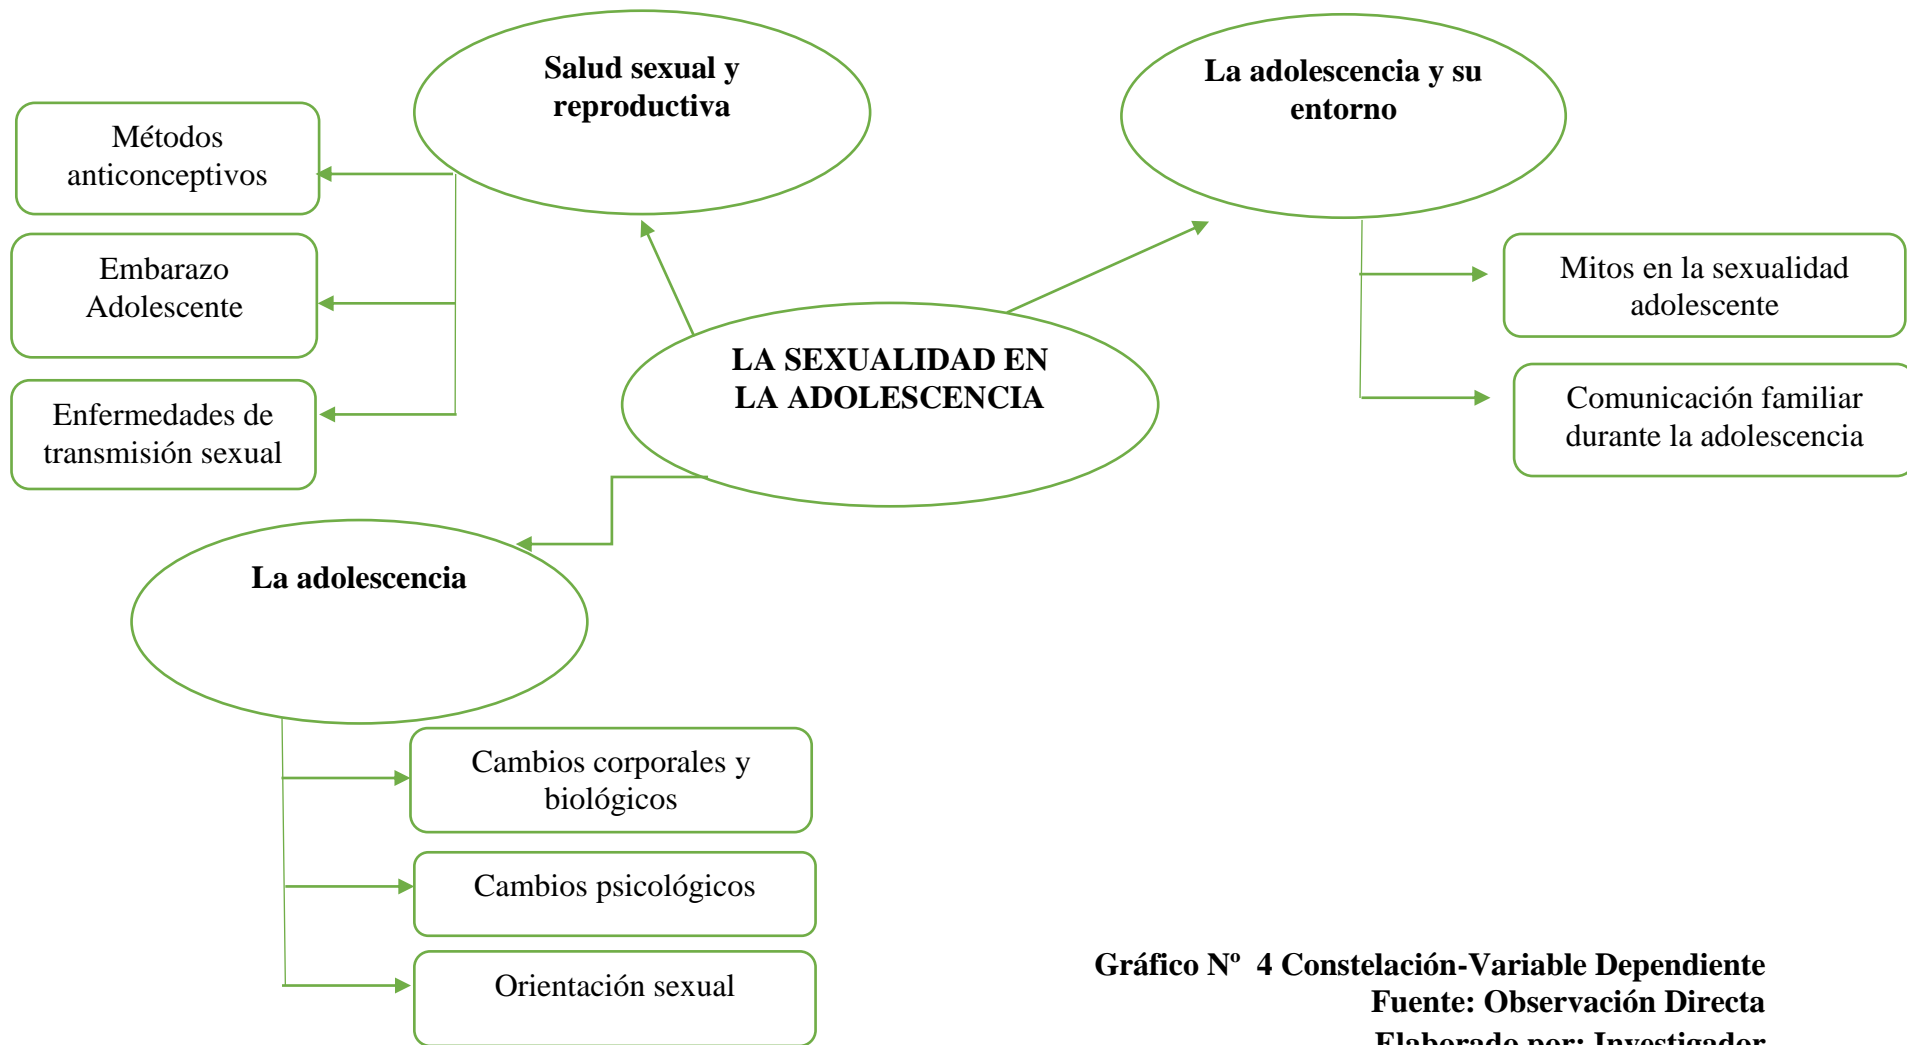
Salud sexual y reproductiva

La adolescencia y su entorno

Métodos anticonceptivos

Embarazo Adolescente

Enfermedades de transmisión sexual

LA SEXUALIDAD EN LA ADOLESCENCIA

Mitos en la sexualidad adolescente

Comunicación familiar durante la adolescencia

La adolescencia

Cambios corporales y biológicos

Cambios psicológicos

Orientación sexual

Gráfico Nº 4 Constelación-Variable Dependiente
Fuente: Observación Directa
Elaborado por: Investigador